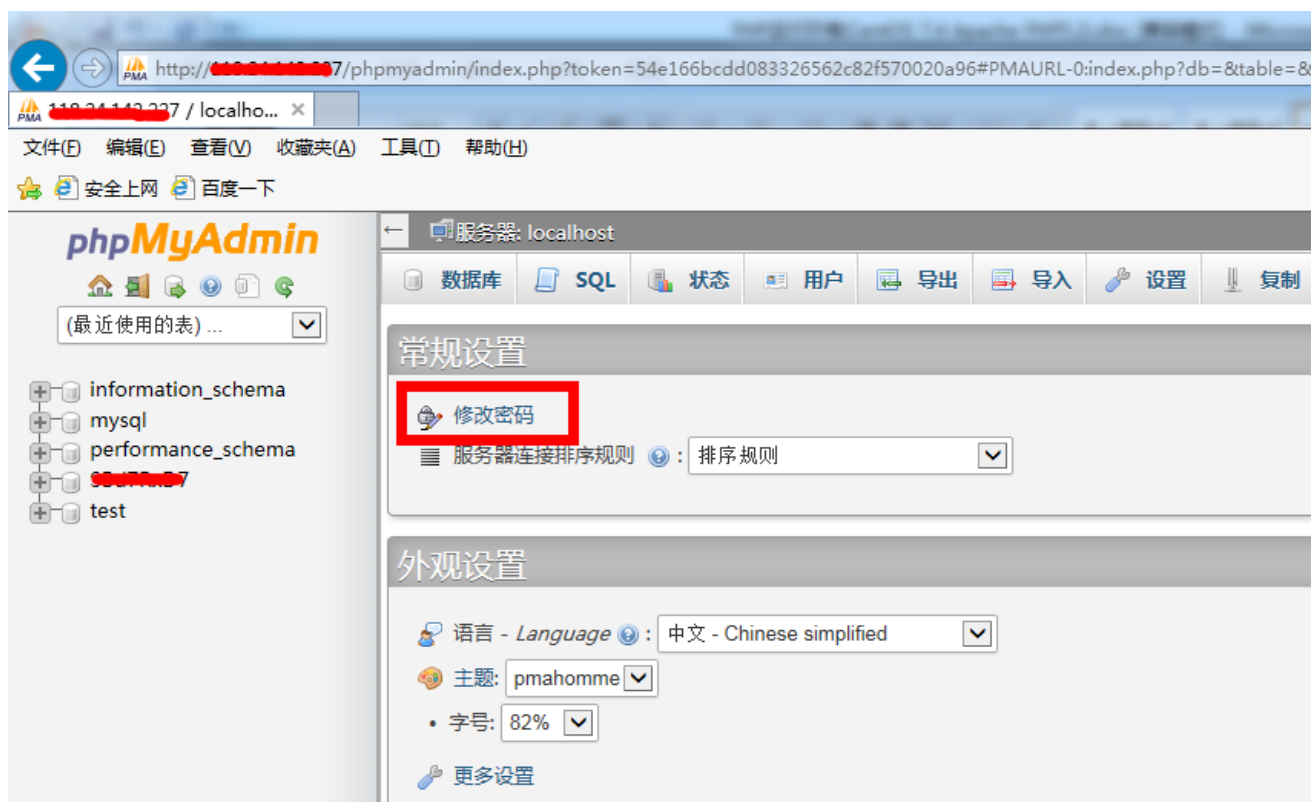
http://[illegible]7/phpmyadmin/index.php?token=54e166bcdd083326562c82f570020a96#PMAURL-0:index.php?db=&table=&

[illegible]7 / localho... ×

文件(F) 编辑(E) 查看(V) 收藏夹(A) 工具(T) 帮助(H)

安全上网 百度一下

phpMyAdmin

(最近使用的表) ...

information_schema
mysql
performance_schema
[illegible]
test

← 服务器: localhost

数据库 SQL 状态 用户 导出 导入 设置 复制

常规设置

修改密码

服务器连接排序规则 : 排序规则

外观设置

语言 - Language : 中文 - Chinese simplified

主题: pmahomme

字号: 82%

更多设置